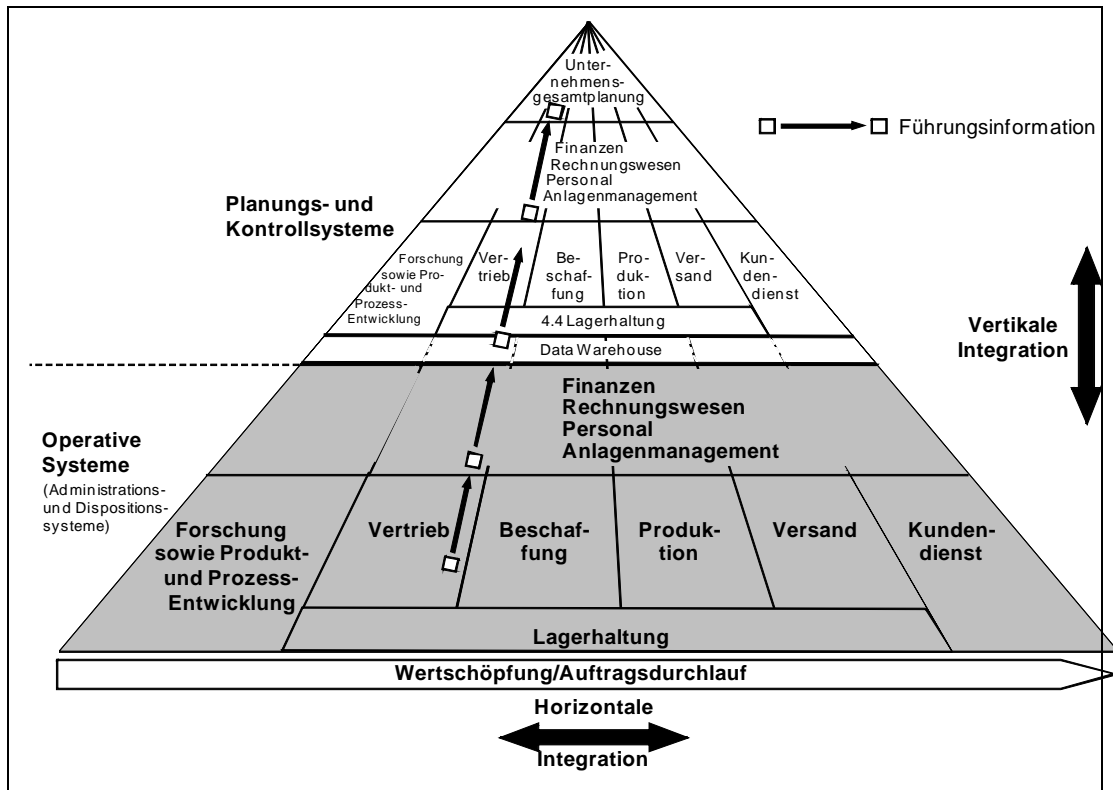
Unternehmensgesamtplanung

Führungsinformation

Finanzen
Rechnungswesen
Personal
Anlagenmanagement

Planungs- und Kontrollsysteme

Forschung sowie Produkt- und Prozess-Entwicklung

Vertrieb

Beschaffung

Produktion

Versand

Kundendienst

4.4 Lagerhaltung

Data Warehouse

Vertikale Integration

Finanzen
Rechnungswesen
Personal
Anlagenmanagement

Operative Systeme
(Administrations- und Dispositionssysteme)

Forschung sowie Produkt- und Prozess-Entwicklung

Vertrieb

Beschaffung

Produktion

Versand

Kundendienst

Lagerhaltung

Wertschöpfung/Auftragsdurchlauf

Horizontale

Integration